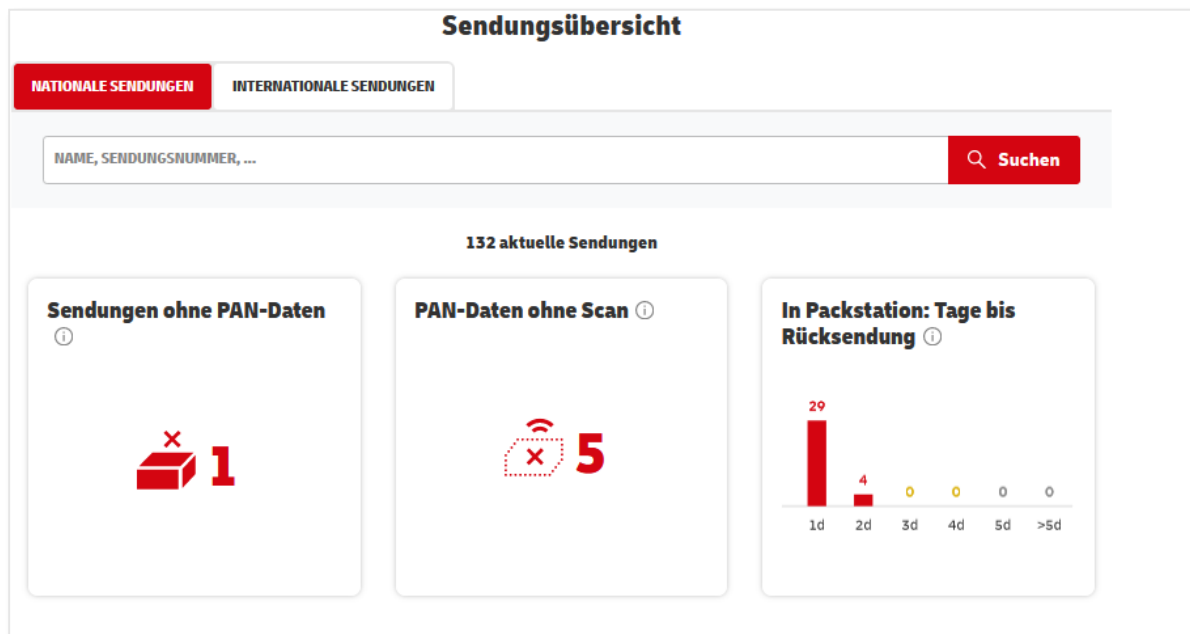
Sendungsübersicht

NATIONALE SENDUNGEN
INTERNATIONALE SENDUNGEN

NAME, SENDUNGSNUMMER, ...
Suchen

132 aktuelle Sendungen

Sendungen ohne PAN-Daten

1

PAN-Daten ohne Scan

5

In Packstation: Tage bis Rücksendung

29
4
0
0
0
0
1d
2d
3d
4d
5d
>5d